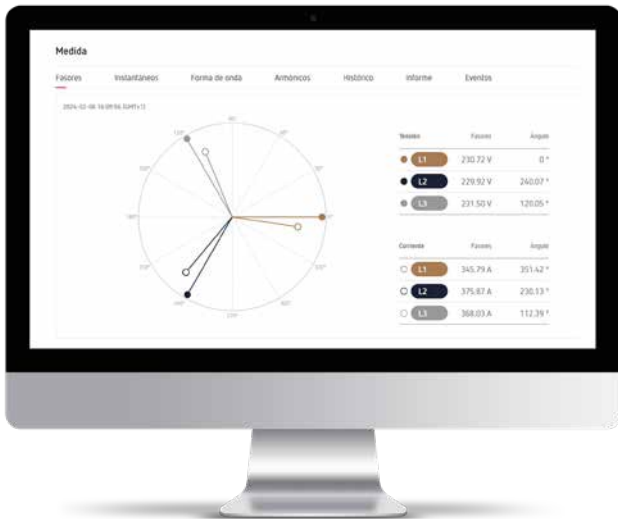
Medida

Fasores Instantáneos Forma de onda Armónicos Histórico Informe Eventos

2024-02-08 16:09:56 (GMT+1)

| Tensión | Fasores | Ángulo |
|---|---|---|
| L1 | 230.72 V | 0 ° |
| L2 | 229.92 V | 240.07 ° |
| L3 | 231.50 V | 120.05 ° |

| Corriente | Fasores | Ángulo |
|---|---|---|
| L1 | 345.79 A | 351.42 ° |
| L2 | 375.87 A | 230.13 ° |
| L3 | 368.03 A | 112.39 ° |